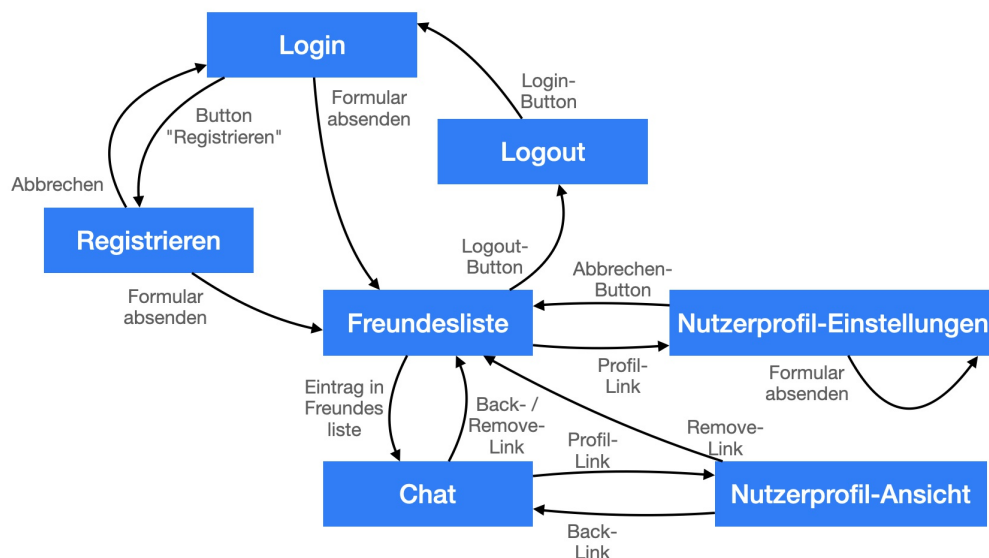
Login

Login-Button

Formular absenden

Button "Registrieren"

Abbrechen

Logout

Registrieren

Logout-Button

Abbrechen-Button

Formular absenden

Freundesliste

Nutzerprofil-Einstellungen

Profil-Link

Formular absenden

Eintrag in Freundesliste

Back- / Remove-Link

Profil-Link

Remove-Link

Chat

Nutzerprofil-Ansicht

Back-Link